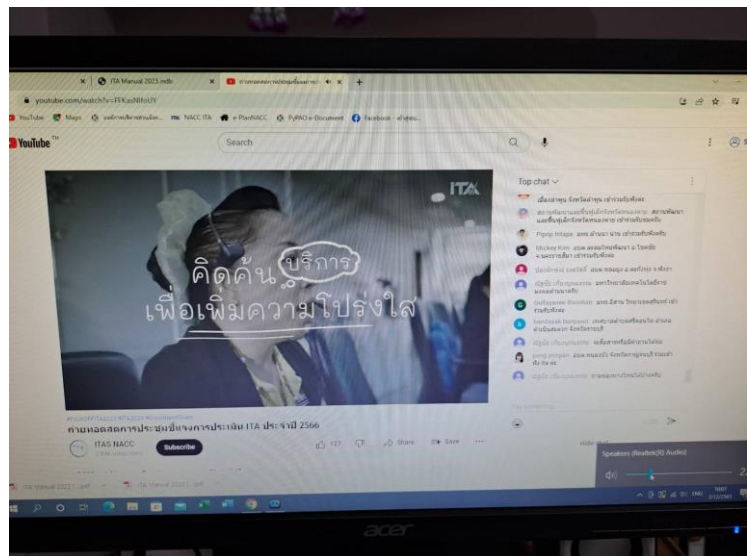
ITA Manual 2023.pdf

youtube.com/watch?v=FFKasNHoUY

YouTube Maps NACC ITA e-PlanNACC PyPAO e-Document Facebook

YouTube TH

Search

ITA

คิดค้น บริการ
เพื่อเพิ่มความโปร่งใส

ถ่ายทอดสดการประชุมชี้แจงการประเมิน ITA ประจำปี 2566

ITAS NACC

Subscribe

127

Share

Save

Top chat

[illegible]

Speakers (Realtek(R) Audio)

acer